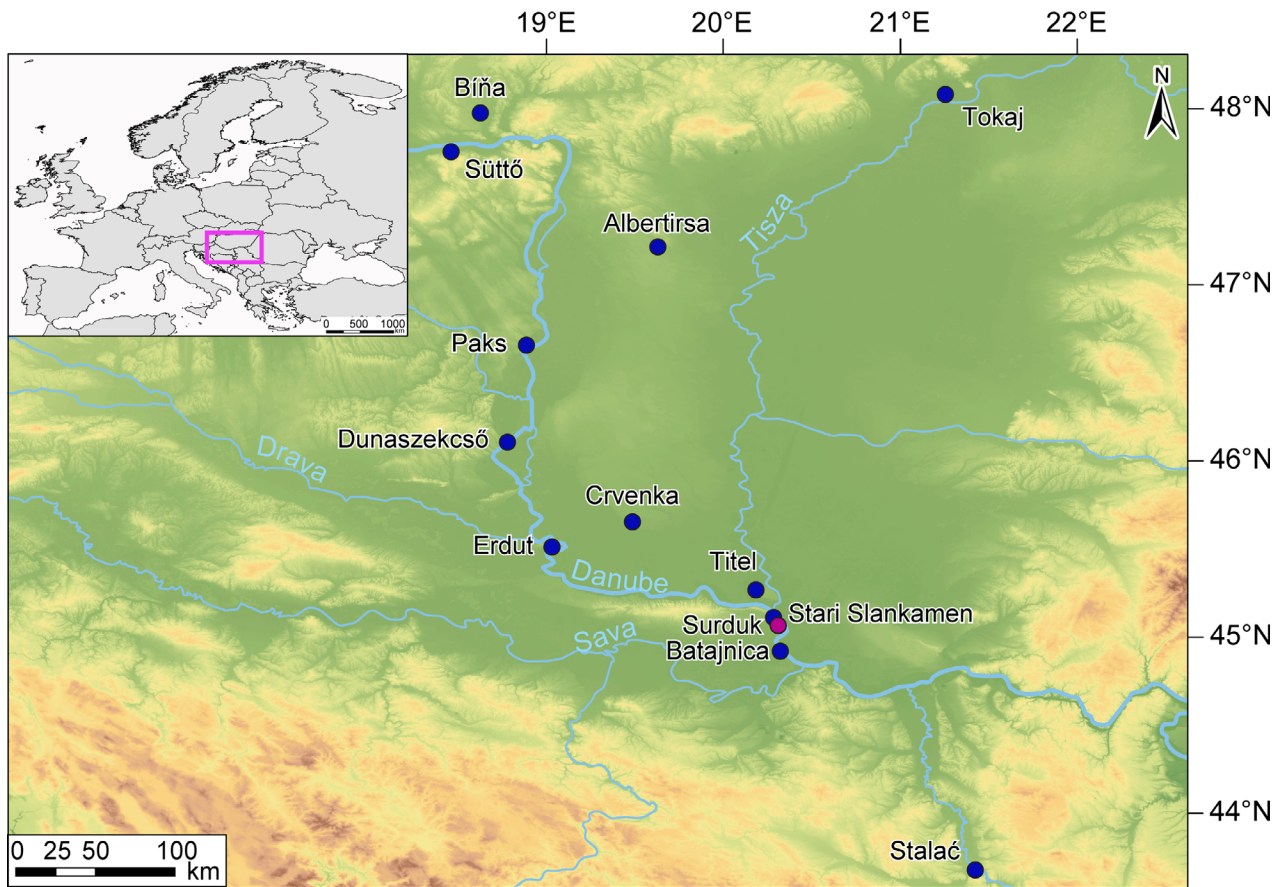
19°E 20°E 21°E 22°E

0 500 1000 km

N

48°N
47°N
46°N
45°N
44°N

Bíňa
Süttő
Tokaj
Albertirsa
Tisza
Paks
Dunaszekcső
Drava
Crvenka
Erdut
Danube
Titel
Stari Slankamen
Surduk
Sava
Batajnica
Stalać

0 25 50 100 km